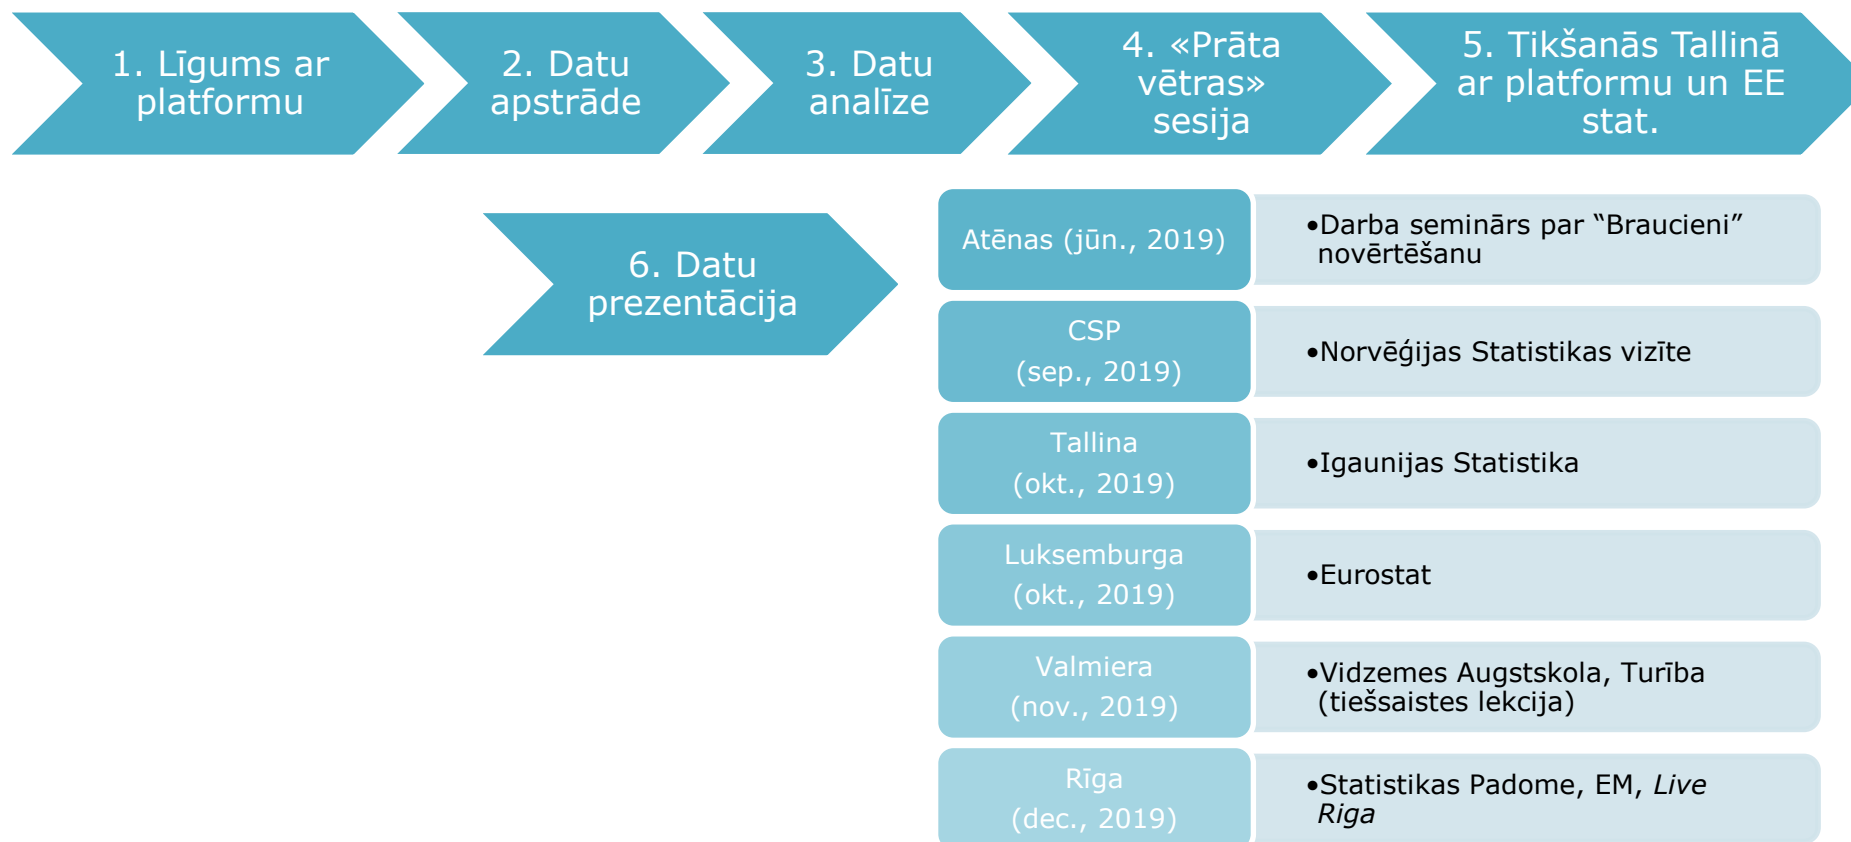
1. Līgums ar platformu

2. Datu apstrāde

3. Datu analīze

4. «Prāta vētras» sesija

5. Tikšanās Tallinā ar platformu un EE stat.

6. Datu prezentācija

Atēnas (jūn., 2019)

•Darba seminārs par “Braucieni” novērtēšanu

CSP (sep., 2019)

•Norvēģijas Statistikas vizīte

Tallina (okt., 2019)

•Igaunijas Statistika

Luksemburga (okt., 2019)

•Eurostat

Valmiera (nov., 2019)

•Vidzemes Augstskola, Turība (tiešsaistes lekcija)

Rīga (dec., 2019)

•Statistikas Padome, EM, *Live Riga*